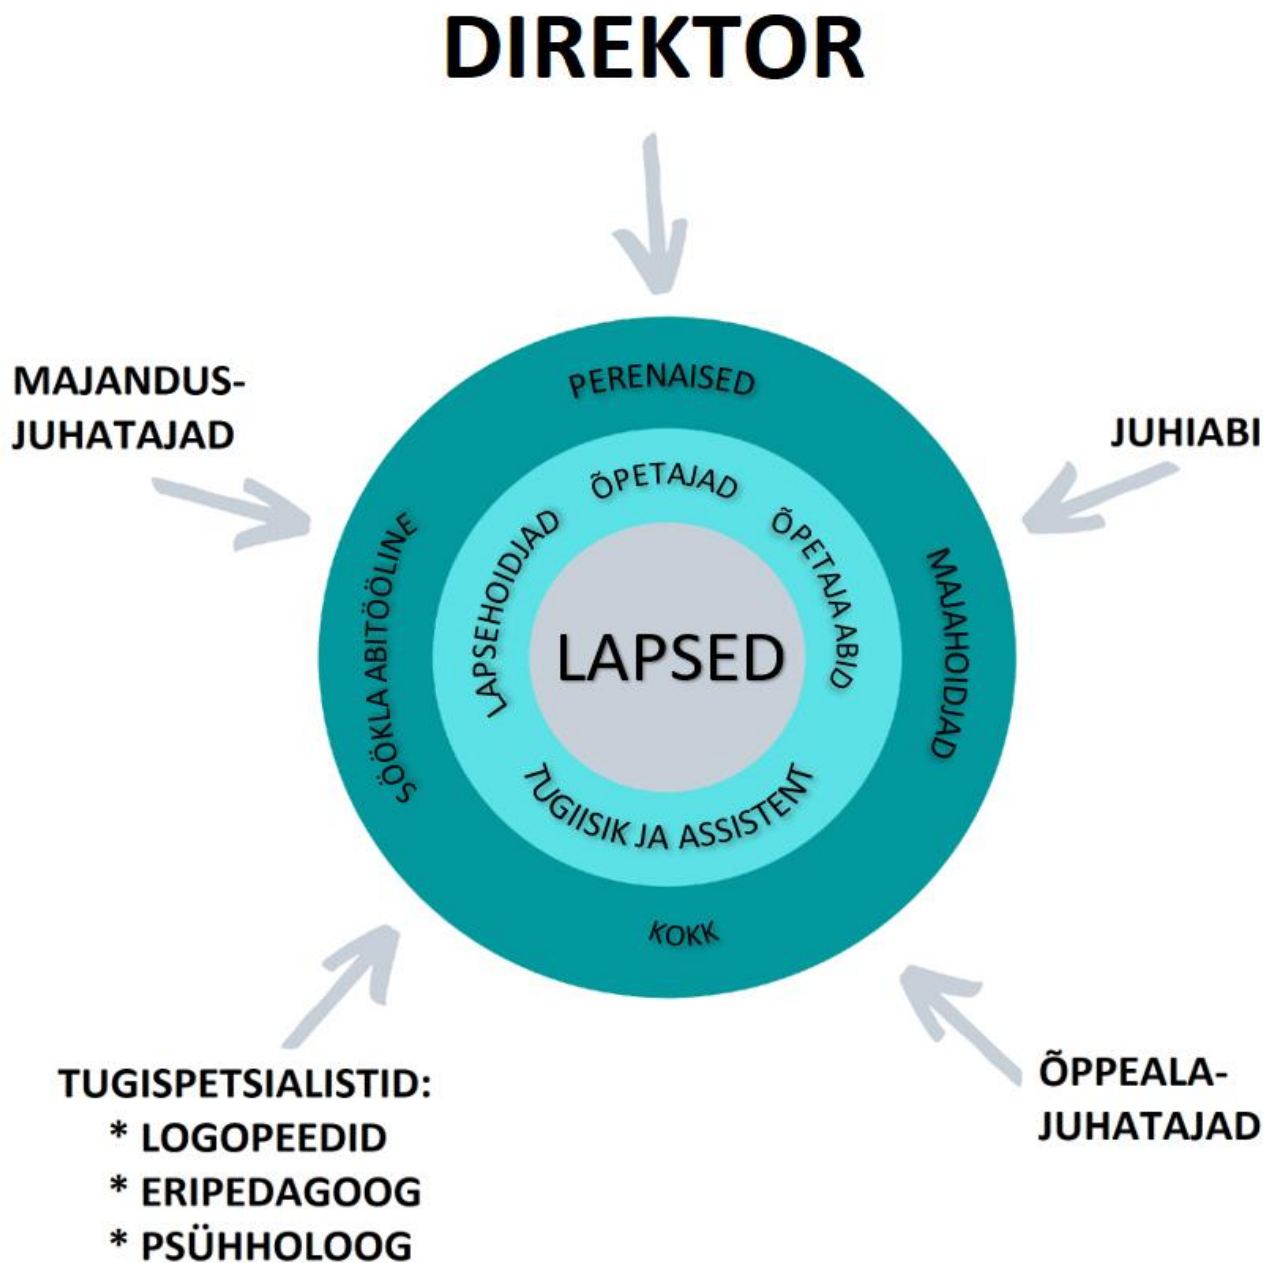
DIREKTOR

MAJANDUS-JUHATAJAD

JUHIABI

PERENAISED

ÕPETAJAD

ÕPETAJA ABID

LAPSEHOIDJAD

SÖÖKLA ABITÖÖLINE

MAJAHOIDJAD

LAPSED

TUGIISIK JA ASSISTENT

KOKK

TUGISPETSIALISTID:
* LOGOPEEDID
* ERIPEDAGOOG
* PSÜHHOLOOG

ÕPPEALA-JUHATAJAD